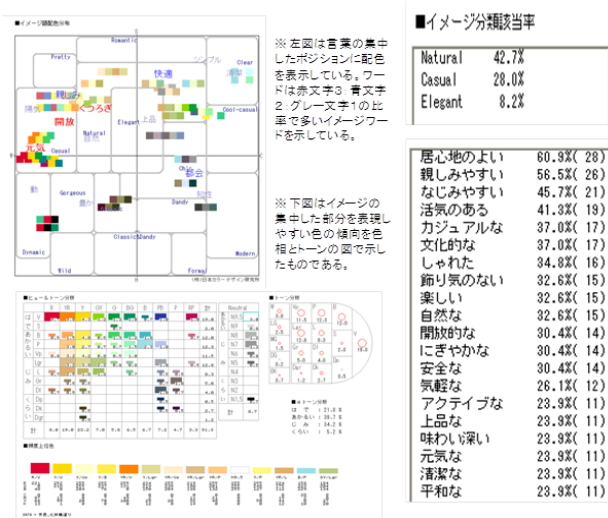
■イメージ語配色分布

Romantic
Pretty
Clear
シンプル
快適
親しみ
くつろぎ
開放
Cool-casual
Elegant
上品
Natural
元気
Casual
都会
Gorgeous
Dandy
Classic
Classic&Dandy
Dynamic
Modern
Wild
Formal

※左図は言葉の集中したポジションに配色を表示している。ワードは赤文字3：青文字2：グレー文字1の比率で多いイメージワードを示している。

※下図はイメージの集中した部分を表現しやすい色の傾向を色相とトーンの図で示したものである。

■ヒュートーン分類
■トーン分類
■トーン分類
■頻度上位色

■イメージ分類該当率

| | |
|---|---|
| Natural | 42.7% |
| Casual | 28.0% |
| Elegant | 8.2% |

| | |
|---|---|
| 居心地のよい | 60.9%( 28) |
| 親しみやすい | 56.5%( 26) |
| なじみやすい | 45.7%( 21) |
| 活気のある | 41.3%( 19) |
| カジュアルな | 37.0%( 17) |
| 文化的な | 37.0%( 17) |
| しゃれた | 34.8%( 16) |
| 飾り気のない | 32.6%( 15) |
| 楽しい | 32.6%( 15) |
| 自然な | 32.6%( 15) |
| 開放的な | 30.4%( 14) |
| にぎやかな | 30.4%( 14) |
| 安全な | 30.4%( 14) |
| 気軽な | 26.1%( 12) |
| アクティブな | 23.9%( 11) |
| 上品な | 23.9%( 11) |
| 味わい深い | 23.9%( 11) |
| 元気な | 23.9%( 11) |
| 清潔な | 23.9%( 11) |
| 平和な | 23.9%( 11) |